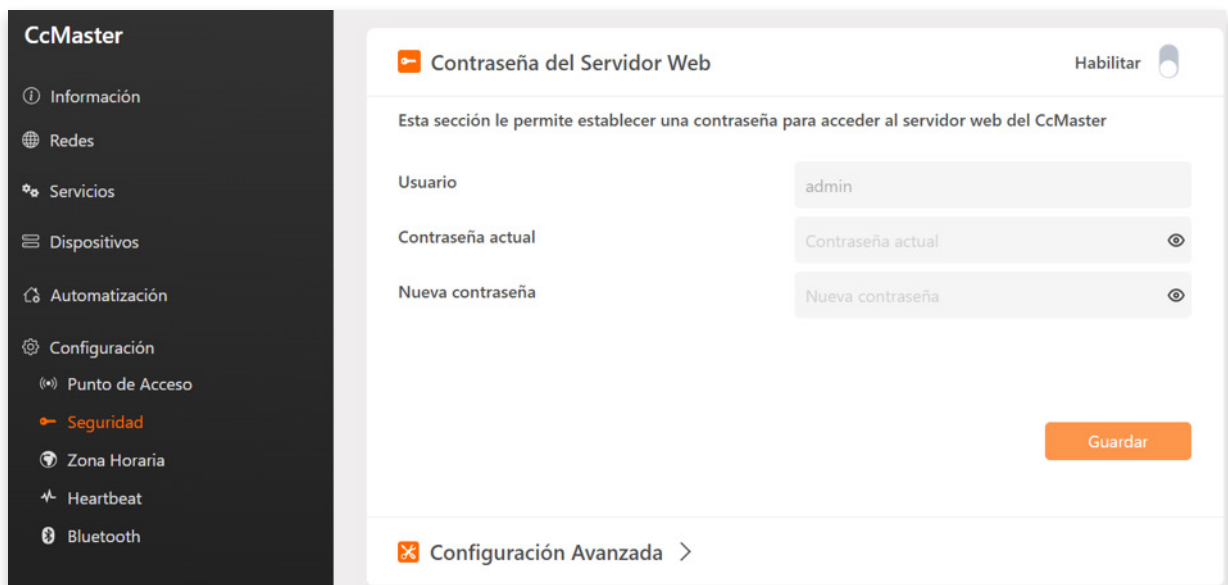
CcMaster

Información

Redes

Servicios

Dispositivos

Automatización

Configuración

Punto de Acceso

Seguridad

Zona Horaria

Heartbeat

Bluetooth

Contraseña del Servidor Web

Habilitar

Esta sección le permite establecer una contraseña para acceder al servidor web del CcMaster

Usuario
admin

Contraseña actual
Contraseña actual

Nueva contraseña
Nueva contraseña

Guardar

Configuración Avanzada >